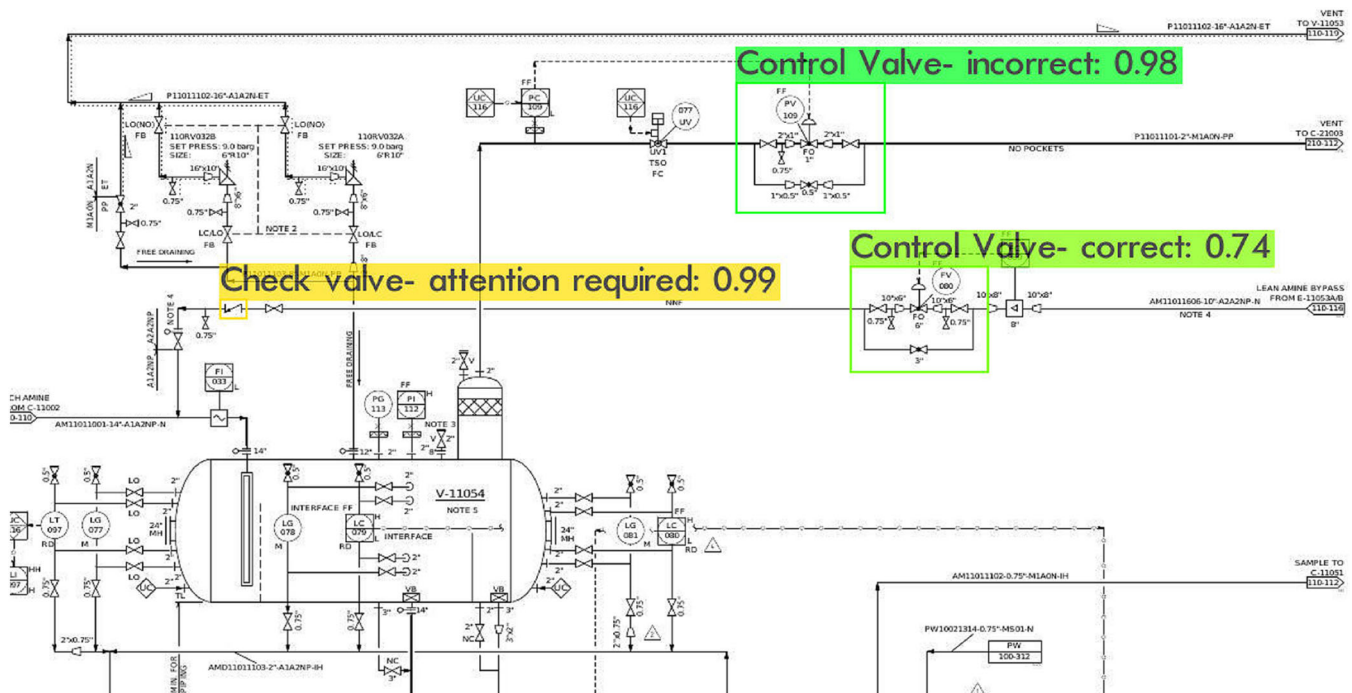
Control Valve- incorrect: 0.98

Control Valve- correct: 0.74

Check valve- attention required: 0.99

VENT TO V-11053
110-119
P11011102-16"-A1A2N-ET

P11011102-16"-A1A2N-ET
LO(NO) FB
LO(NO) FB
110RV032B SET PRESS: 9.0 barg SIZE: 6"R10"
110RV032A SET PRESS: 9.0 barg SIZE: 6"R10"
16"x10"
16"x10"
0.75"
0.75"
0.75"
0.75"
8"x6"
8"x6"
2"
0.75"
LC/LO FB
LO/LC FB
NOTE 2
FREE DRAINING
M1A0N PP ET
A1A2N

LIC 116
FF
PC 109
LIC 116
077 UV
UV1 TSO FC
FF PV 109
2"x1"
2"x1"
FO 1"
0.75"
1"x0.5"
0.5"
1"x0.5"
P11011101-2"-M1A0N-PP
NO POCKETS
VENT TO C-21003
210-112

FV 000
10"x6"
10"x6"
0.75"
FO 6"
0.75"
3"
10"x8"
10"x8"
8"
LEAN AMINE BYPASS FROM E-11053A/B
AM11011606-10"-A2A2NP-N
NOTE 4
110-116
NNF

NOTE 4
0.75"
A1A2NP
A2A2NP
CH AMINE OM C-11002
0-110
AM11011001-14"-A1A2NP-N
FI 033
14"
FREE DRAINING
PG 113
FF PI 112
NOTE 3
2"
2"
12"
2"
2"
V
2"

V-11054
NOTE 5
LO
LO
LO
LO
LO
2"
2"
24" MH
LT 097
LG 077
RD
M
LG 078
INTERFACE FF
LC 079
RD
INTERFACE
2"
2"
2"
2"
2"
VB
VB
14"
3"
2"
3"
NC
2"
3"x2"
0.5"
0.5"
0.75"
0.75"
0.75"
0.75"
TL
2"
2"
2"
24" MH
LG 081
M
LC 080
FF
H
L
RD
2"x0.75"
0.75"
2"x0.75"
AMD11011103-2"-A1A2NP-IH
NC 3"
MIN. FOR PP ING
AM11011102-0.75"-M1A0N-IH
SAMPLE TO C-11051
110-112
PW10021314-0.75"-MS01-N
PW 100-312